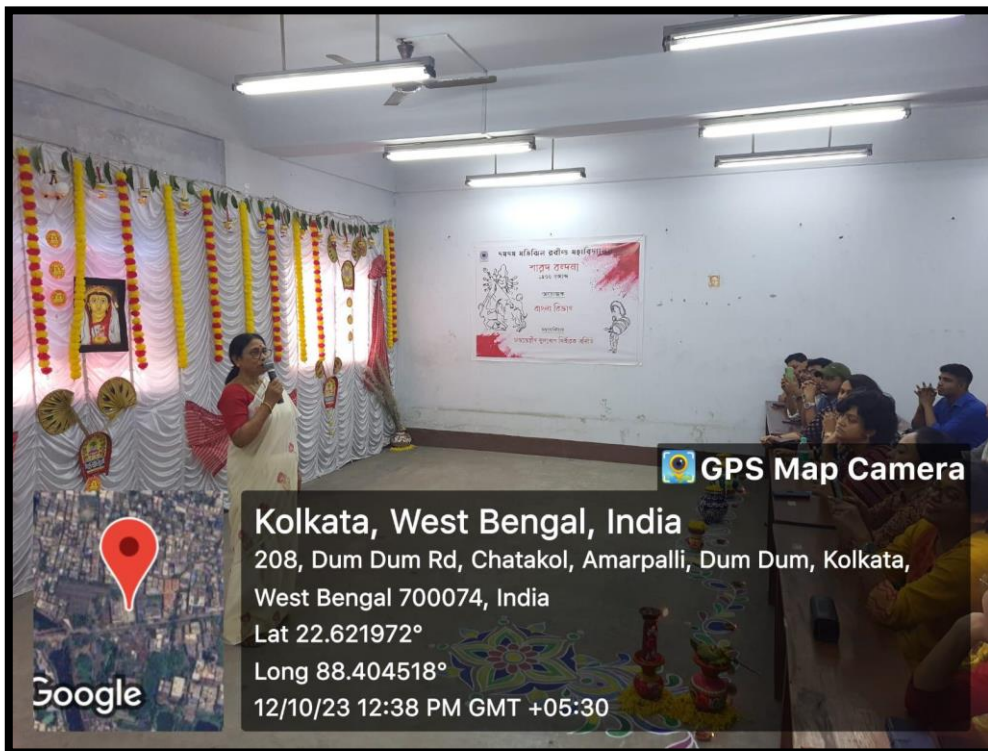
GPS Map Camera
Kolkata, West Bengal, India
208, Dum Dum Rd, Chatakol, Amarpalli, Dum Dum, Kolkata, West Bengal 700074, India
Lat 22.621972°
Long 88.404518°
12/10/23 12:38 PM GMT +05:30
Google

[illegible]
শারদ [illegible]
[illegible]
বাংলা বিভাগ
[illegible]